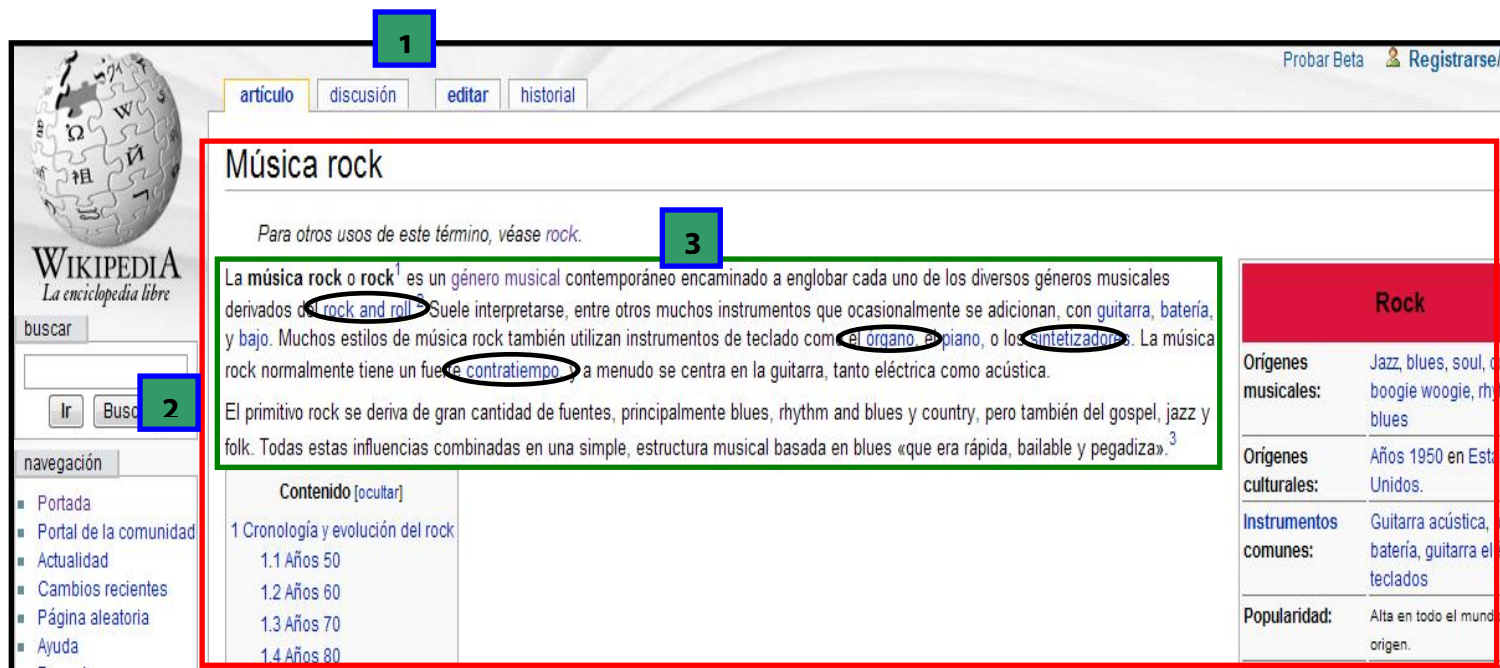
1

Probar Beta Registrarse/

artículo discusión editar historial

WIKIPEDIA
La enciclopedia libre

buscar

Ir Busc

2

navegación

Portada
Portal de la comunidad
Actualidad
Cambios recientes
Página aleatoria
Ayuda

Música rock

Para otros usos de este término, véase rock.

3

La música rock o rock$^1$ es un género musical contemporáneo encaminado a englobar cada uno de los diversos géneros musicales derivados del rock and roll.$^2$ Suele interpretarse, entre otros muchos instrumentos que ocasionalmente se adicionan, con guitarra, batería, y bajo. Muchos estilos de música rock también utilizan instrumentos de teclado como el órgano, el piano, o los sintetizadores. La música rock normalmente tiene un fuerte contratiempo, y a menudo se centra en la guitarra, tanto eléctrica como acústica.

El primitivo rock se deriva de gran cantidad de fuentes, principalmente blues, rhythm and blues y country, pero también del gospel, jazz y folk. Todas estas influencias combinadas en una simple, estructura musical basada en blues «que era rápida, bailable y pegadiza».$^3$

Contenido [ocultar]

1 Cronología y evolución del rock
1.1 Años 50
1.2 Años 60
1.3 Años 70
1.4 Años 80

| Rock | |
|---|---|
| Orígenes musicales: | Jazz, blues, soul, c boogie woogie, rhy blues |
| Orígenes culturales: | Años 1950 en Esta Unidos. |
| Instrumentos comunes: | Guitarra acústica, batería, guitarra el teclados |
| Popularidad: | Alta en todo el mund origen. |